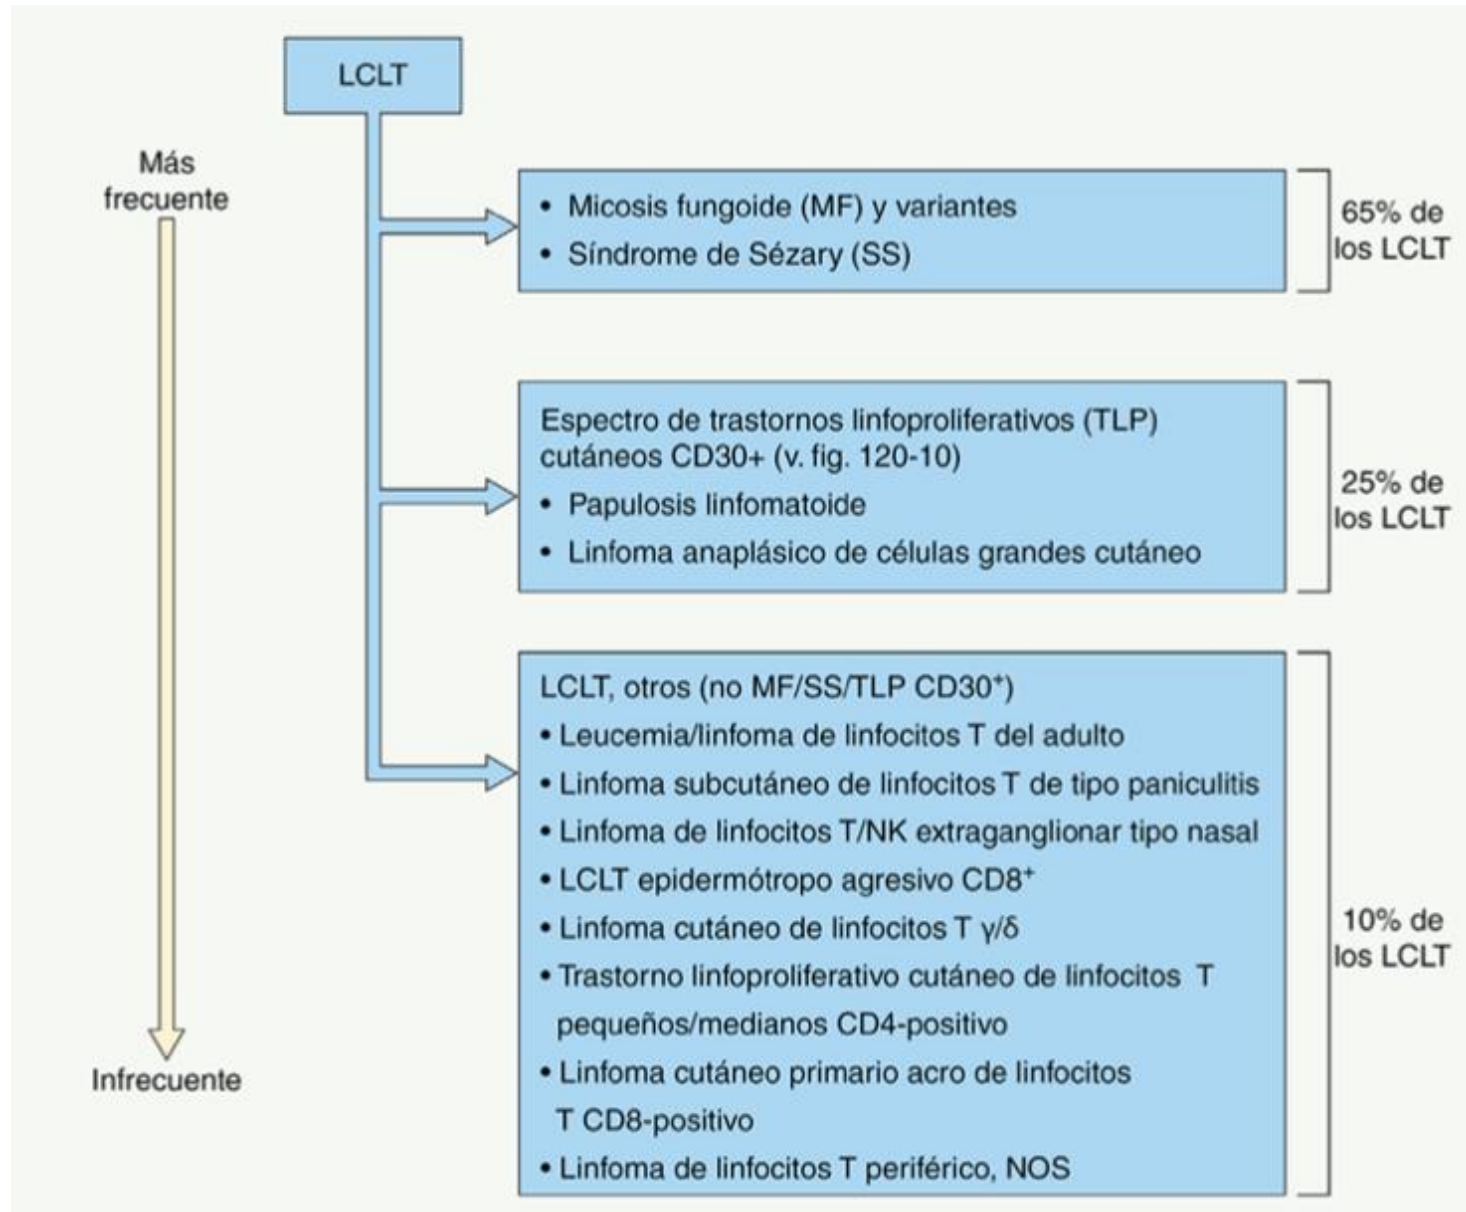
LCLT

Más frecuente

Infrecuente

• Micosis fungoide (MF) y variantes
• Síndrome de Sézary (SS)

65% de los LCLT

Espectro de trastornos linfoproliferativos (TLP) cutáneos CD30+ (v. fig. 120-10)
• Papulosis linfomatoide
• Linfoma anaplásico de células grandes cutáneo

25% de los LCLT

LCLT, otros (no MF/SS/TLP CD30$^+$)
• Leucemia/linfoma de linfocitos T del adulto
• Linfoma subcutáneo de linfocitos T de tipo paniculitis
• Linfoma de linfocitos T/NK extraganglionar tipo nasal
• LCLT epidermótropo agresivo CD8$^+$
• Linfoma cutáneo de linfocitos T $\gamma/\delta$
• Trastorno linfoproliferativo cutáneo de linfocitos T pequeños/medianos CD4-positivo
• Linfoma cutáneo primario acro de linfocitos T CD8-positivo
• Linfoma de linfocitos T periférico, NOS

10% de los LCLT